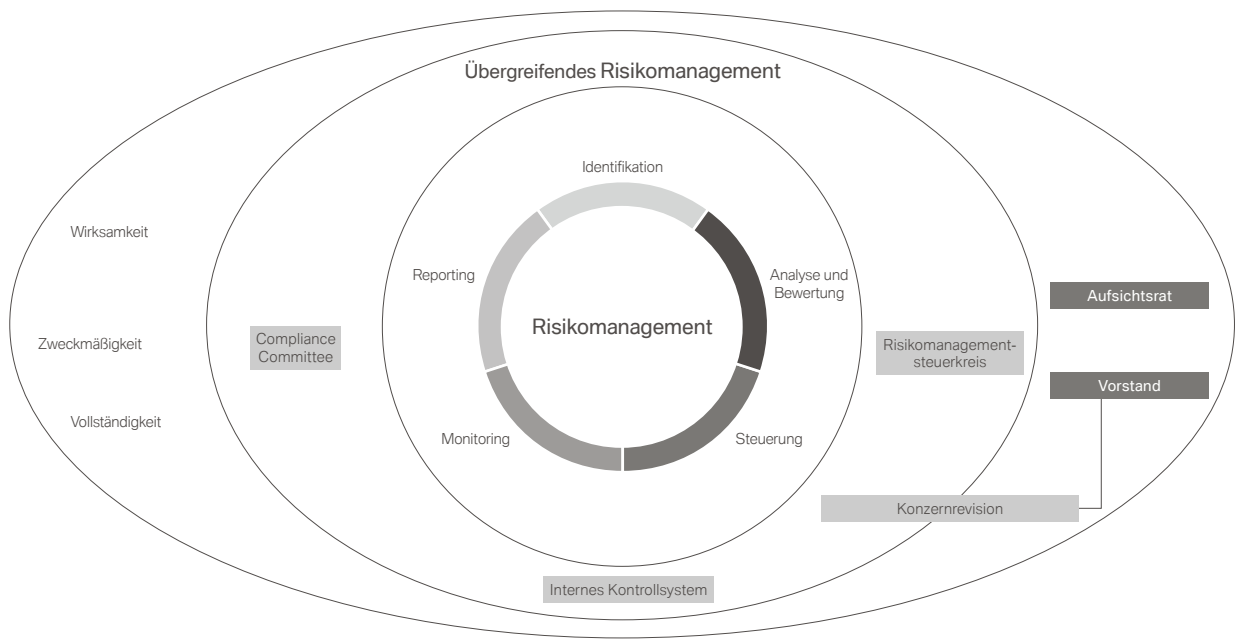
Übergreifendes Risikomanagement

Identifikation

Reporting

Analyse und Bewertung

Risikomanagement

Monitoring

Steuerung

Wirksamkeit

Zweckmäßigkeit

Vollständigkeit

Compliance Committee

Risikomanagementsteuerkreis

Aufsichtsrat

Vorstand

Konzernrevision

Internes Kontrollsystem